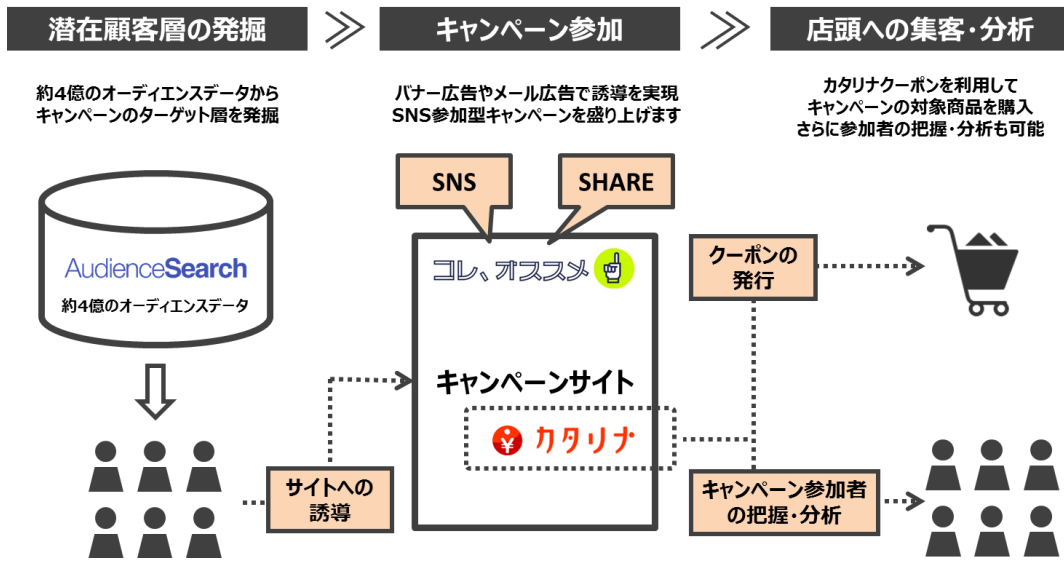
潜在顧客層の発掘

約4億のオーディエンスデータから
キャンペーンのターゲット層を発掘

AudienceSearch
約4億のオーディエンスデータ

サイトへの
誘導

キャンペーン参加

バナー広告やメール広告で誘導を実現
SNS参加型キャンペーンを盛り上げます

SNS

SHARE

コレ、オススメ

キャンペーンサイト

カタリナ

店頭への集客・分析

カタリナクーポンを利用して
キャンペーンの対象商品を購入
さらに参加者の把握・分析も可能

クーポンの
発行

キャンペーン参加者
の把握・分析